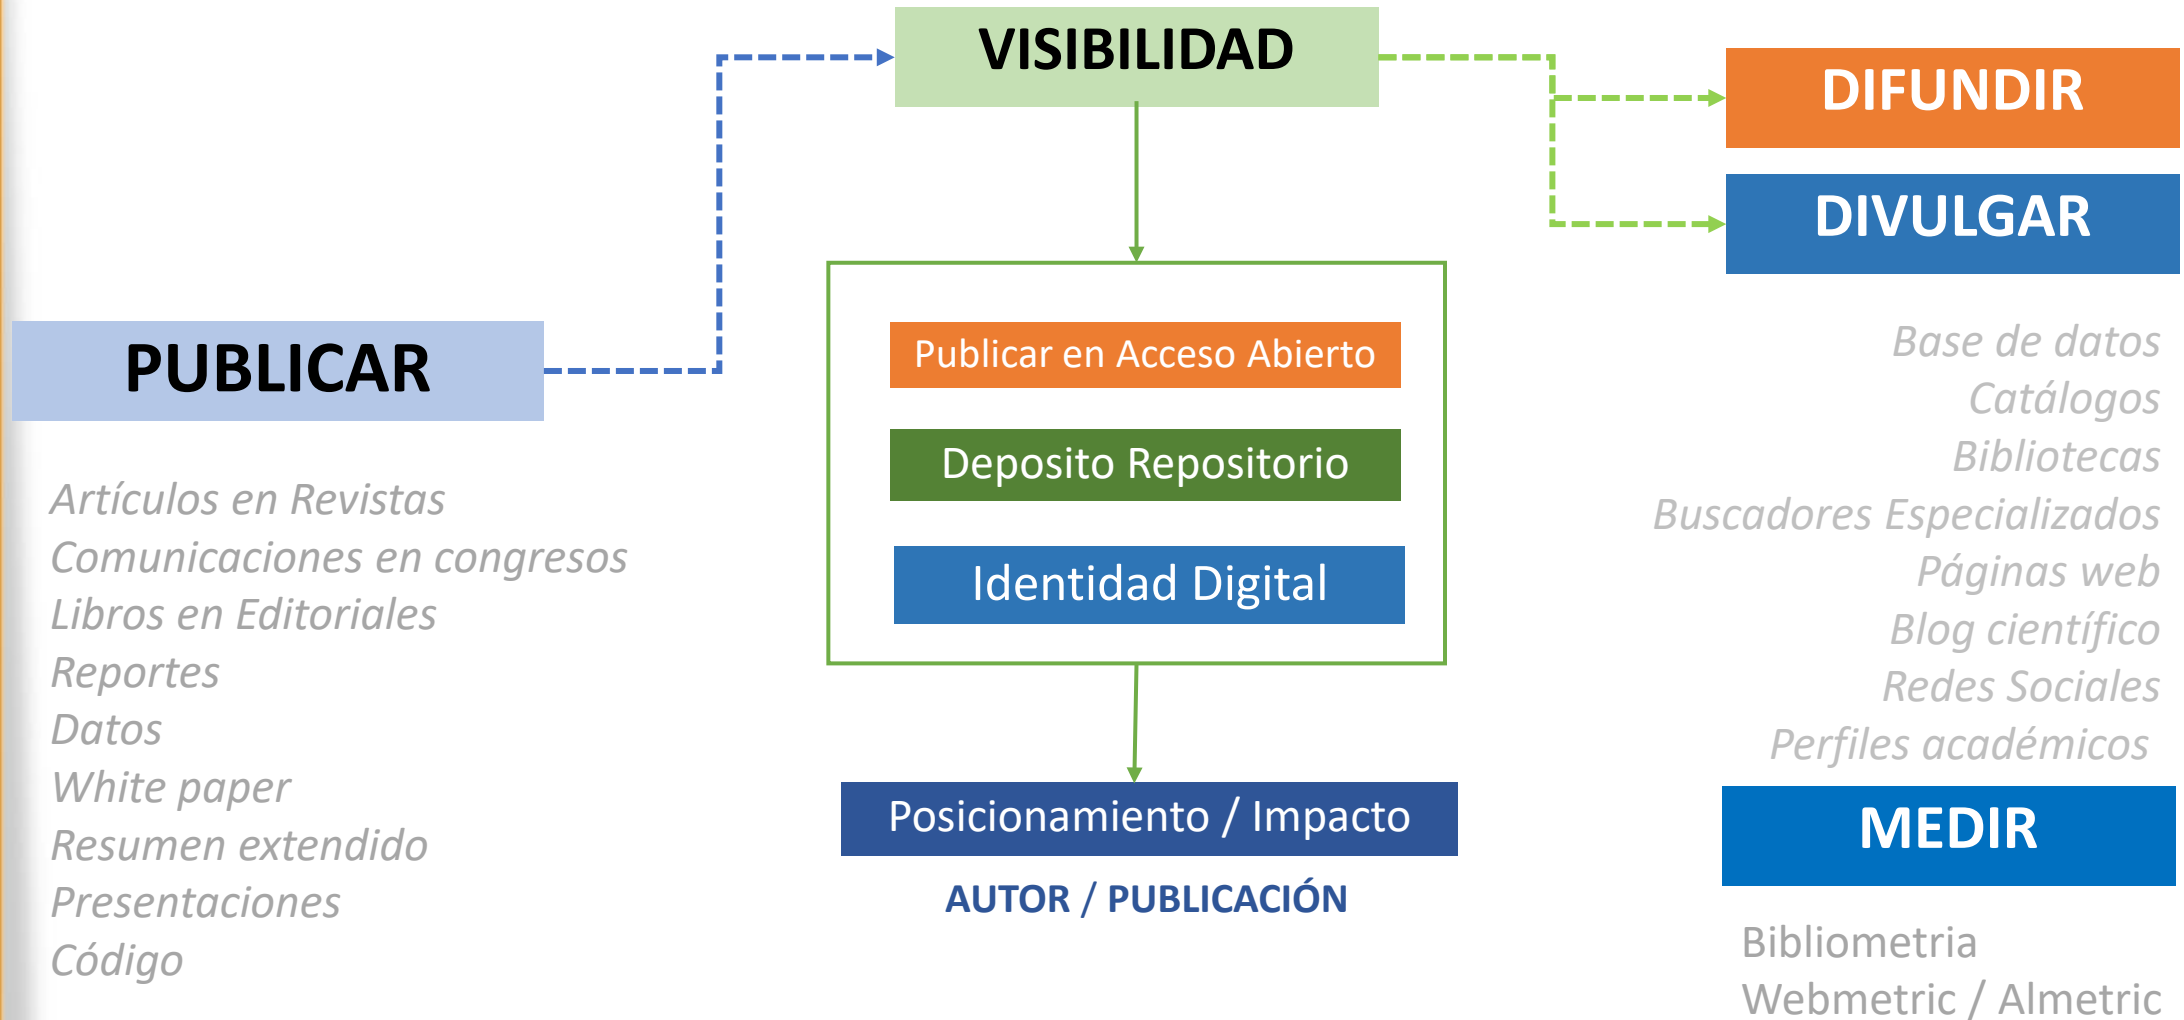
VISIBILIDAD

DIFUNDIR

DIVULGAR

PUBLICAR

Publicar en Acceso Abierto

Deposito Repositorio

Identidad Digital

Posicionamiento / Impacto

AUTOR / PUBLICACIÓN

Artículos en Revistas
Comunicaciones en congresos
Libros en Editoriales
Reportes
Datos
White paper
Resumen extendido
Presentaciones
Código

Base de datos
Catálogos
Bibliotecas
Buscadores Especializados
Páginas web
Blog científico
Redes Sociales
Perfiles académicos

MEDIR

Bibliometria
Webmetric / Almetric